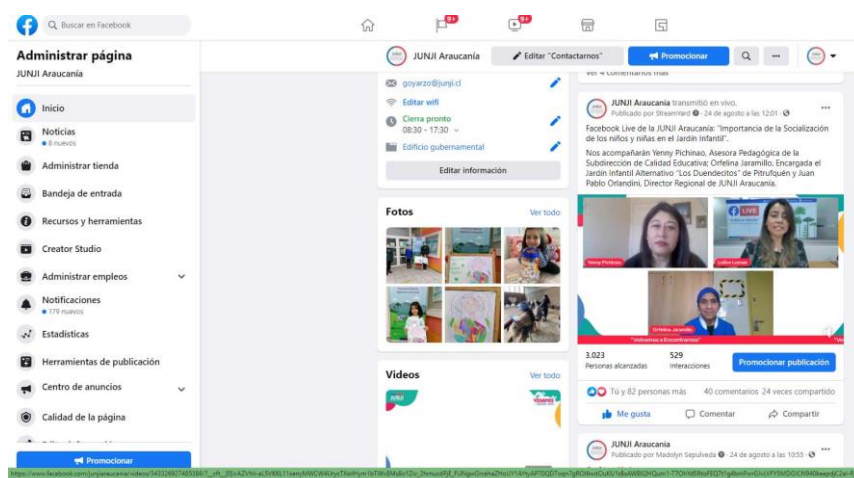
Buscar en Facebook

9+

9+

Administrar página
JUNJI Araucanía

Inicio
Noticias
• 8 nuevos
Administrar tienda
Bandeja de entrada
Recursos y herramientas
Creator Studio
Administrar empleos
Notificaciones
• 179 nuevos
Estadísticas
Herramientas de publicación
Centro de anuncios
Calidad de la página

Promocionar

JUNJI Araucanía
Editar "Contactarnos"
Promocionar

goyarzo@junji.cl
Editar wifi
Cierra pronto
08:30 - 17:30
Edificio gubernamental
Editar información

Fotos
Ver todo

Videos
Ver todo

Ver 4 comentarios más

JUNJI Araucanía transmitió en vivo.
Publicado por Streamyard · 24 de agosto a las 12:01 ·

Facebook Live de la JUNJI Araucanía: "Importancia de la Socialización de los niños y niñas en el Jardín Infantil".

Nos acompañarán Yenny Pichinao, Asesora Pedagógica de la Subdirección de Calidad Educativa; Orfelina Jaramillo, Encargada el Jardín Infantil Alternativo "Los Duendecitos" de Pitrufquén y Juan Pablo Orlandini, Director Regional de JUNJI Araucanía.

LIVE
Yenny Pichinao
Lidice Lemus
Orfelina Jaramillo
"Volvemos a Encontrarnos"

3.023
Personas alcanzadas
529
Interacciones
Promocionar publicación

Tú y 82 personas más
40 comentarios 24 veces compartido

Me gusta
Comentar
Compartir

JUNJI Araucanía
Publicado por Madolyn Sepulveda · 24 de agosto a las 10:55 ·

https://www.facebook.com/junjiaraucania/videos/343326927465386/?__cft__[0]=AZVhl-aL5V6KL11amyMWCW4UvyTXeiHym1bTWkBMsBo1Zlv_2hmuozPJE_FUNjqxGnahaZHoUY1AHyAPT0QDToqn7gRCHbvxtOuKU1sBxAWB0l2HQum1-T7OHdI5RoFEQTt1g4bmPxnGJvLYPY9lMDGICN4I0keepdjCZel-R